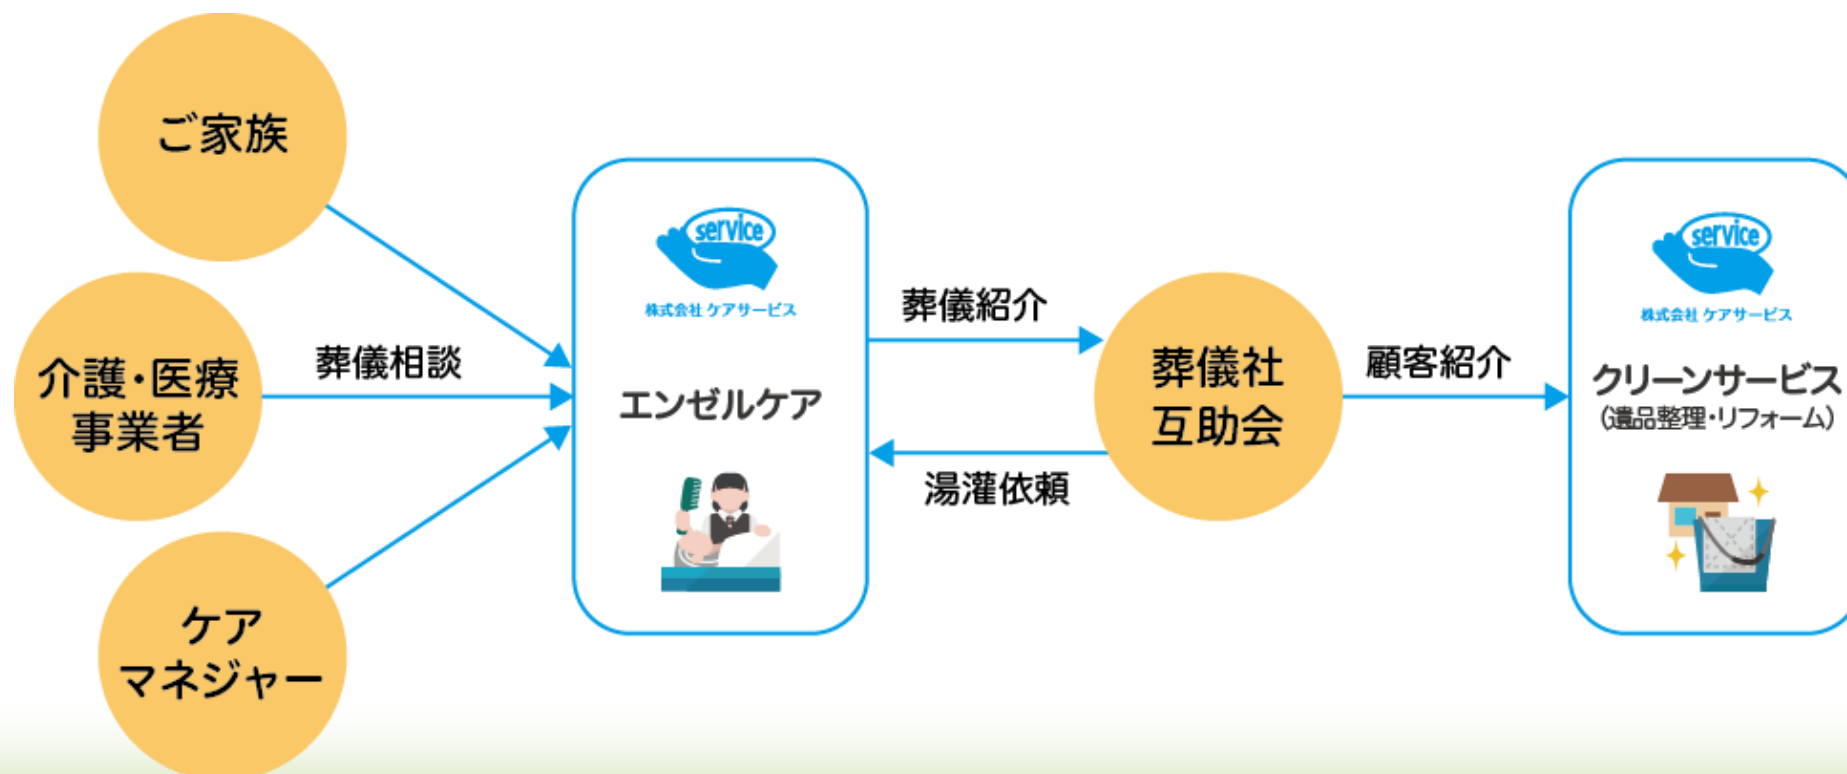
ご家族

介護・医療事業者

ケアマネジャー

葬儀相談

service
株式会社 ケアサービス
エンゼルケア

葬儀紹介

湯灌依頼

葬儀社
互助会

顧客紹介

service
株式会社 ケアサービス
クリーンサービス
（遺品整理・リフォーム）